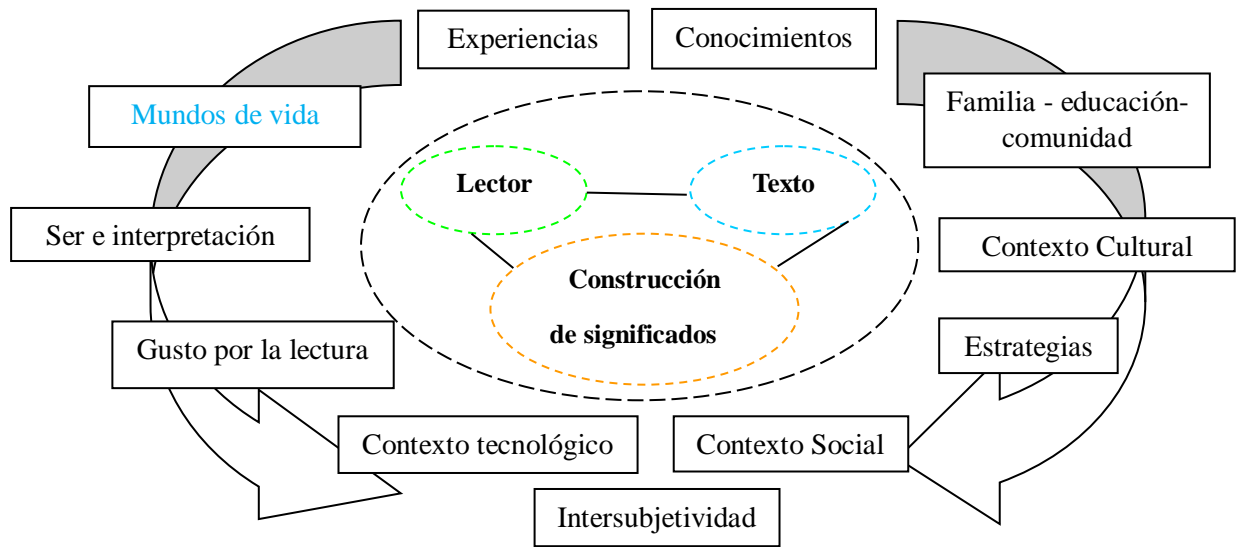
Experiencias

Conocimientos

Mundos de vida

Familia - educación- comunidad

Lector

Texto

Ser e interpretación

Contexto Cultural

Construcción

de significados

Estrategias

Gusto por la lectura

Contexto tecnológico

Contexto Social

Intersubjetividad